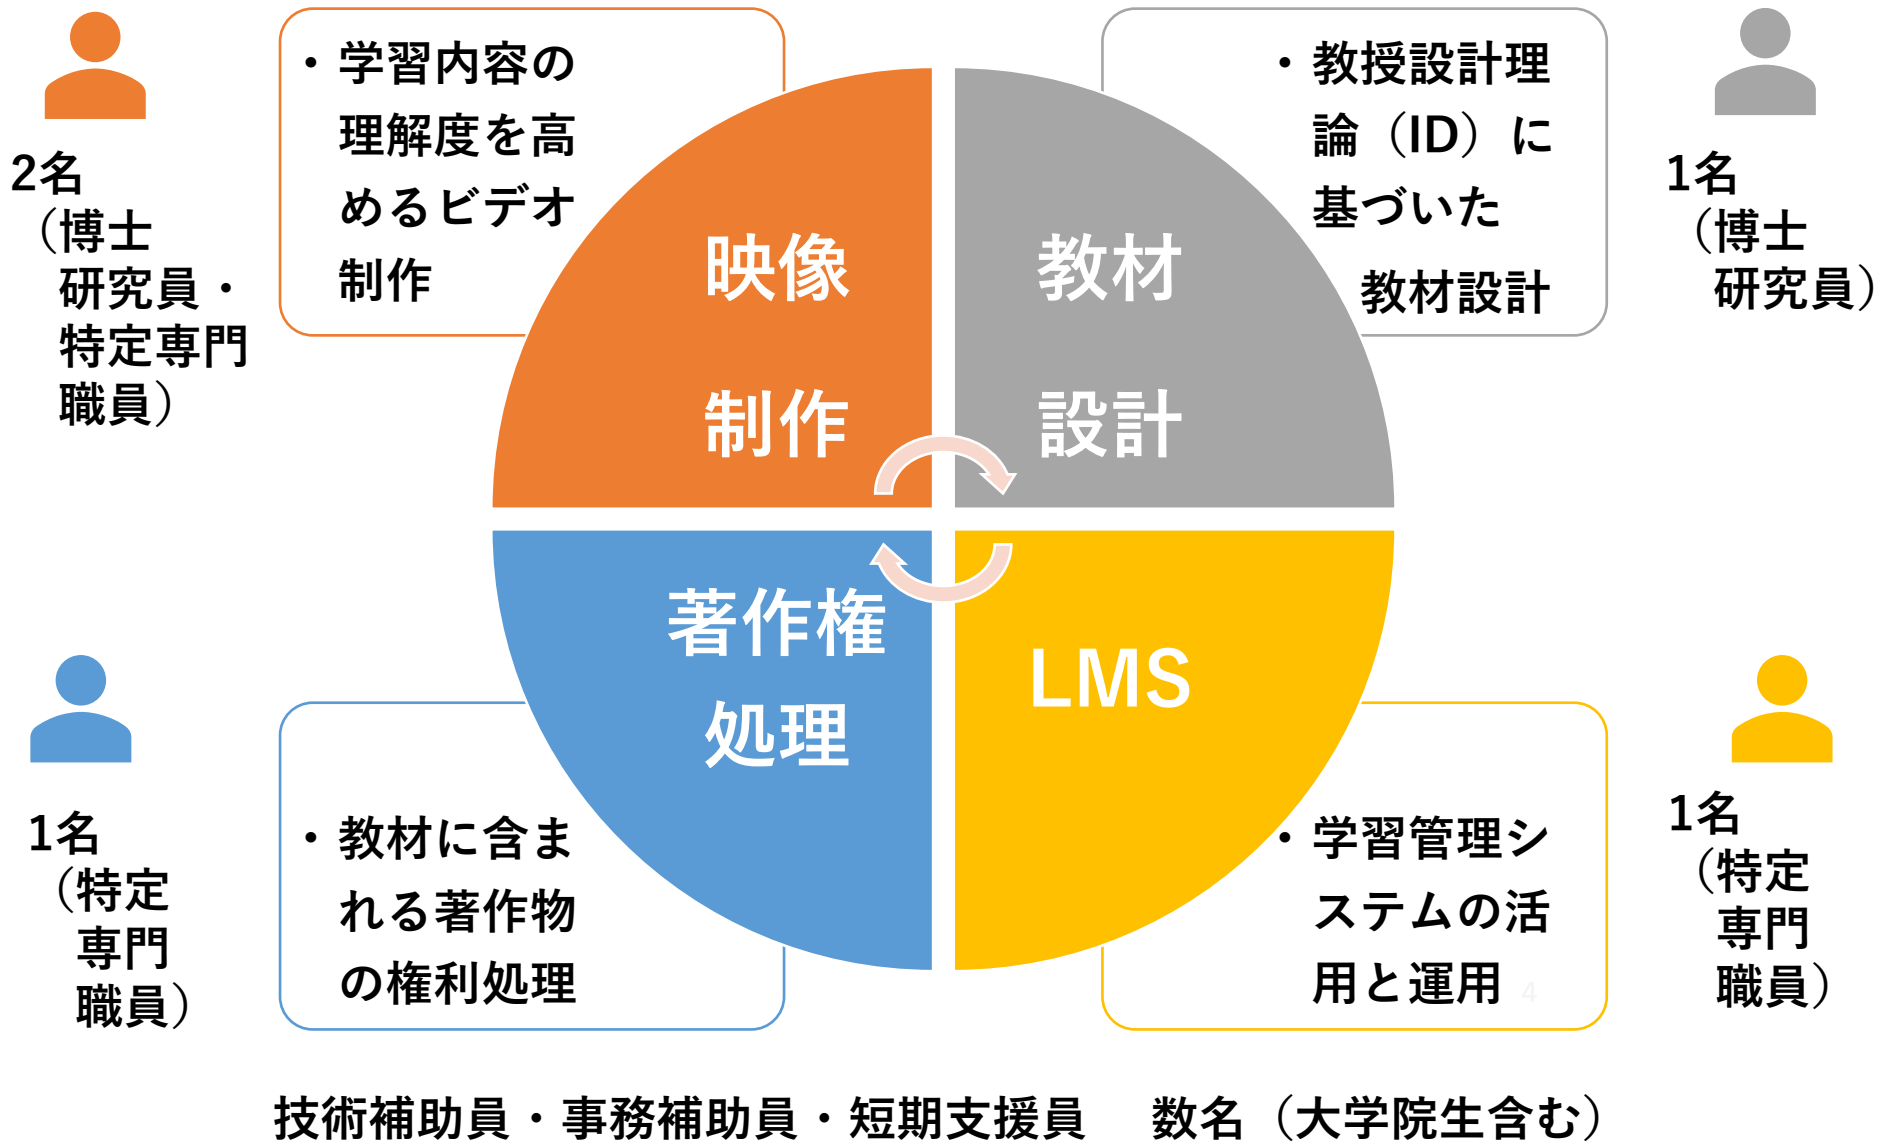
2名
（博士
研究員・
特定専門
職員）

・学習内容の理解度を高めるビデオ制作

映像
制作

教材
設計

・教授設計理論（ID）に基づいた
教材設計

1名
（博士
研究員）

著作権
処理

LMS

1名
（特定
専門
職員）

・教材に含まれる著作物の権利処理

・学習管理システムの活用と運用

4

1名
（特定
専門
職員）

技術補助員・事務補助員・短期支援員　数名（大学院生含む）